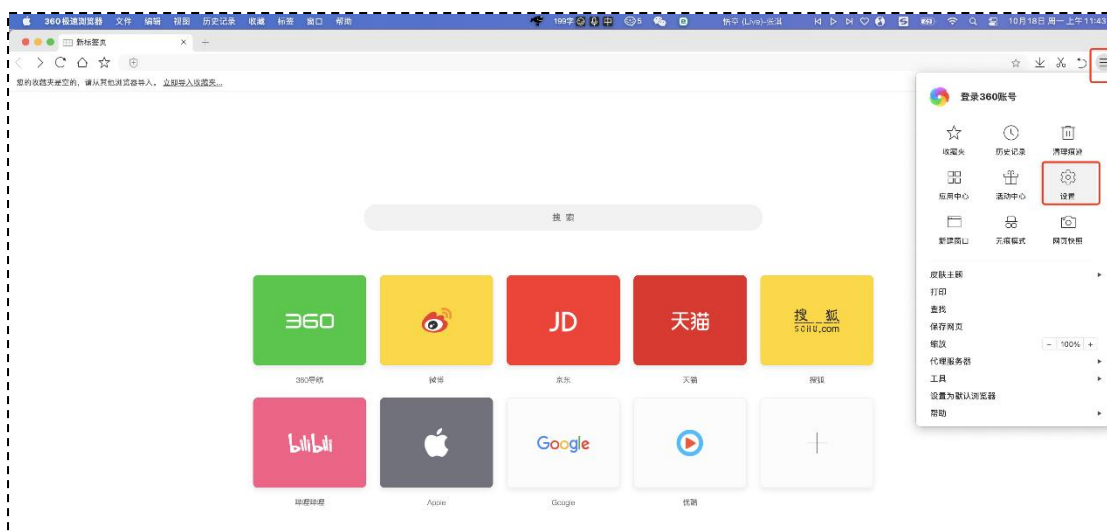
360极速浏览器 文件 编辑 视图 历史记录 收藏 标签 窗口 帮助

199字 中 5

10月18日 周一上午11:43

新标签页

您的收藏夹是空的，请从其他浏览器导入。立即导入收藏夹...

搜索

360
360导航

微博

JD
京东

天猫
天猫

搜狐
SOHU.com
搜狐

bilibili
哔哩哔哩

Apple

Google
Google

优酷

登录360账号

收藏夹
历史记录
清理痕迹
应用中心
活动中心
设置
新建窗口
无痕模式
网页快照

皮肤主题
打印
查找
保存网页
缩放 − 100% +
代理服务器
工具
设置为默认浏览器
帮助